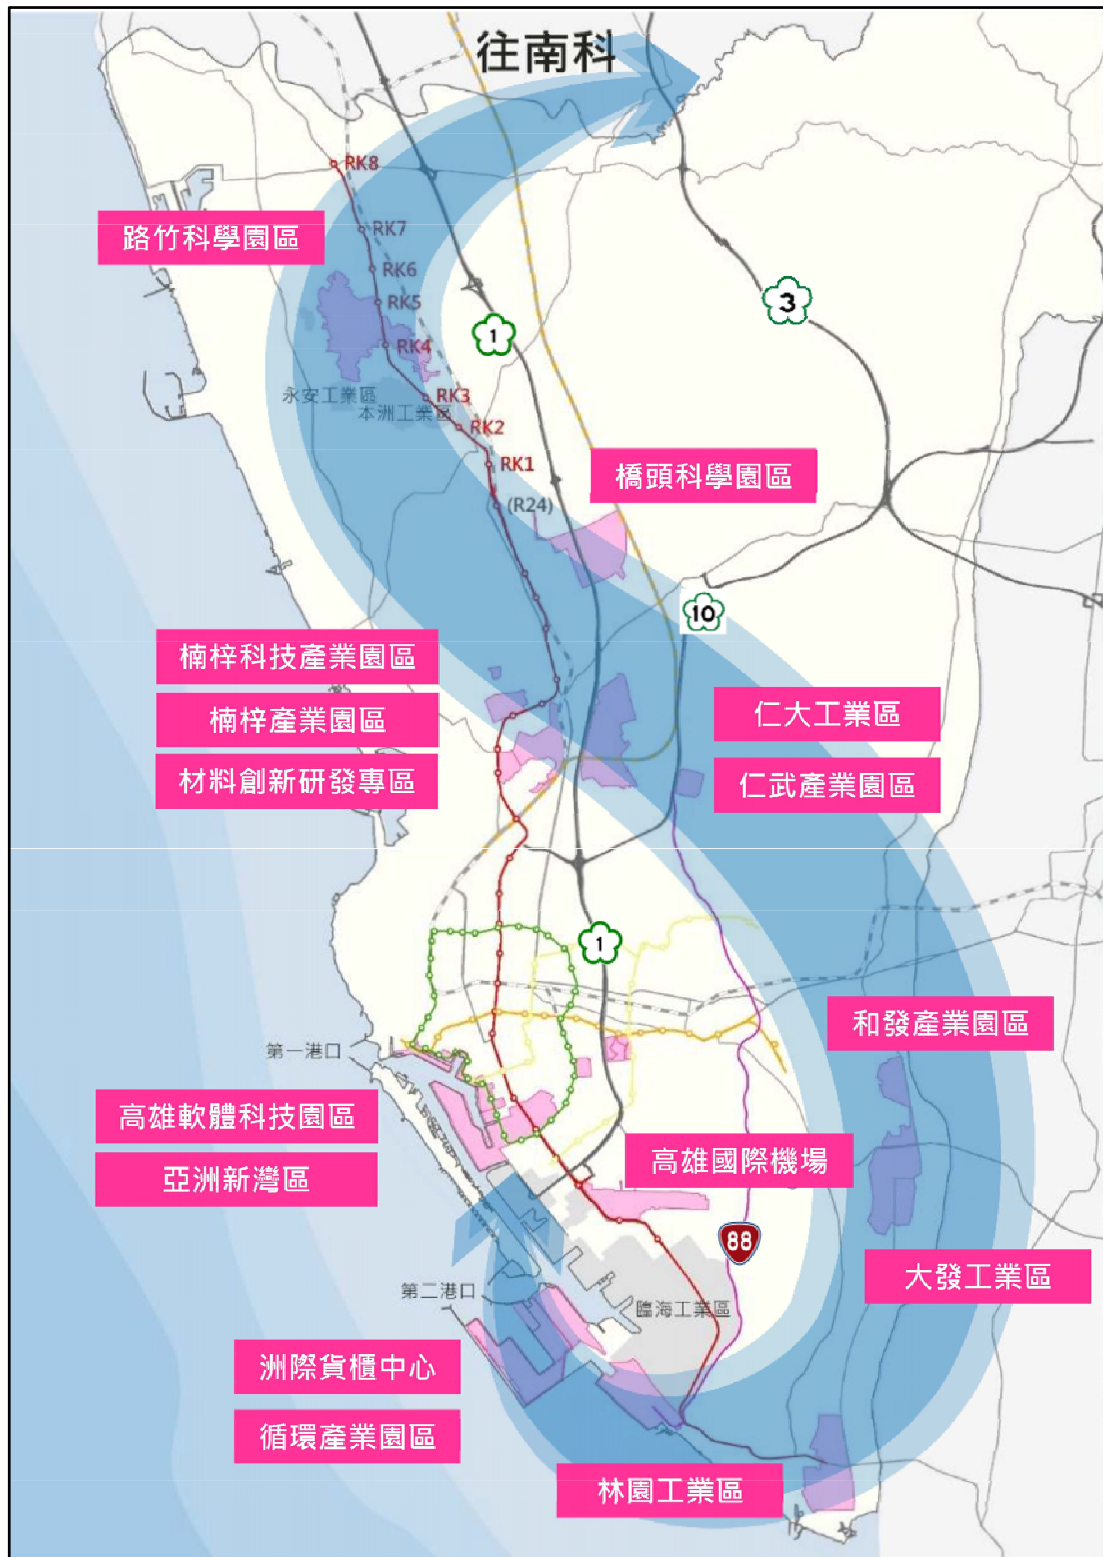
往南科

RK8
RK7
RK6
RK5
RK4
RK3
RK2
RK1
(R24)

路竹科學園區

永安工業區
本洲工業區

1

3

橋頭科學園區

10

楠梓科技產業園區
楠梓產業園區
材料創新研發專區

仁大工業區
仁武產業園區

1

和發產業園區

第一港口

高雄軟體科技園區
亞洲新灣區

高雄國際機場

88

大發工業區

第二港口

臨海工業區

洲際貨櫃中心
循環產業園區

林園工業區